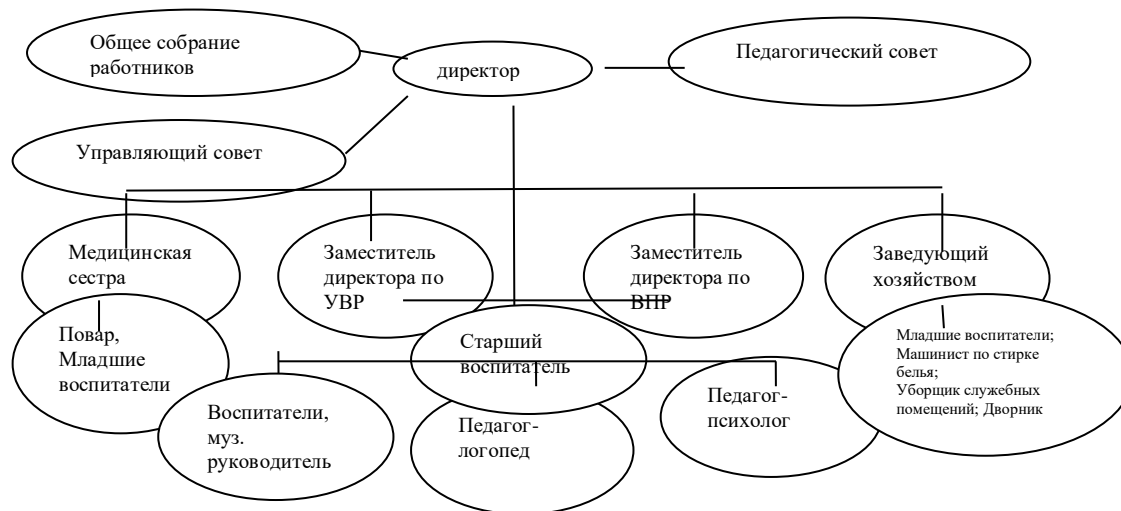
Общее собрание работников

директор

Педагогический совет

Управляющий совет

Медицинская сестра

Заместитель директора по УВР

Заместитель директора по ВНР

Заведующий хозяйством

Повар, Младшие воспитатели

Старший воспитатель

Младшие воспитатели; Машинист по стирке белья; Уборщик служебных помещений; Дворник

Воспитатели, муз. руководитель

Педагог-логопед

Педагог-психолог